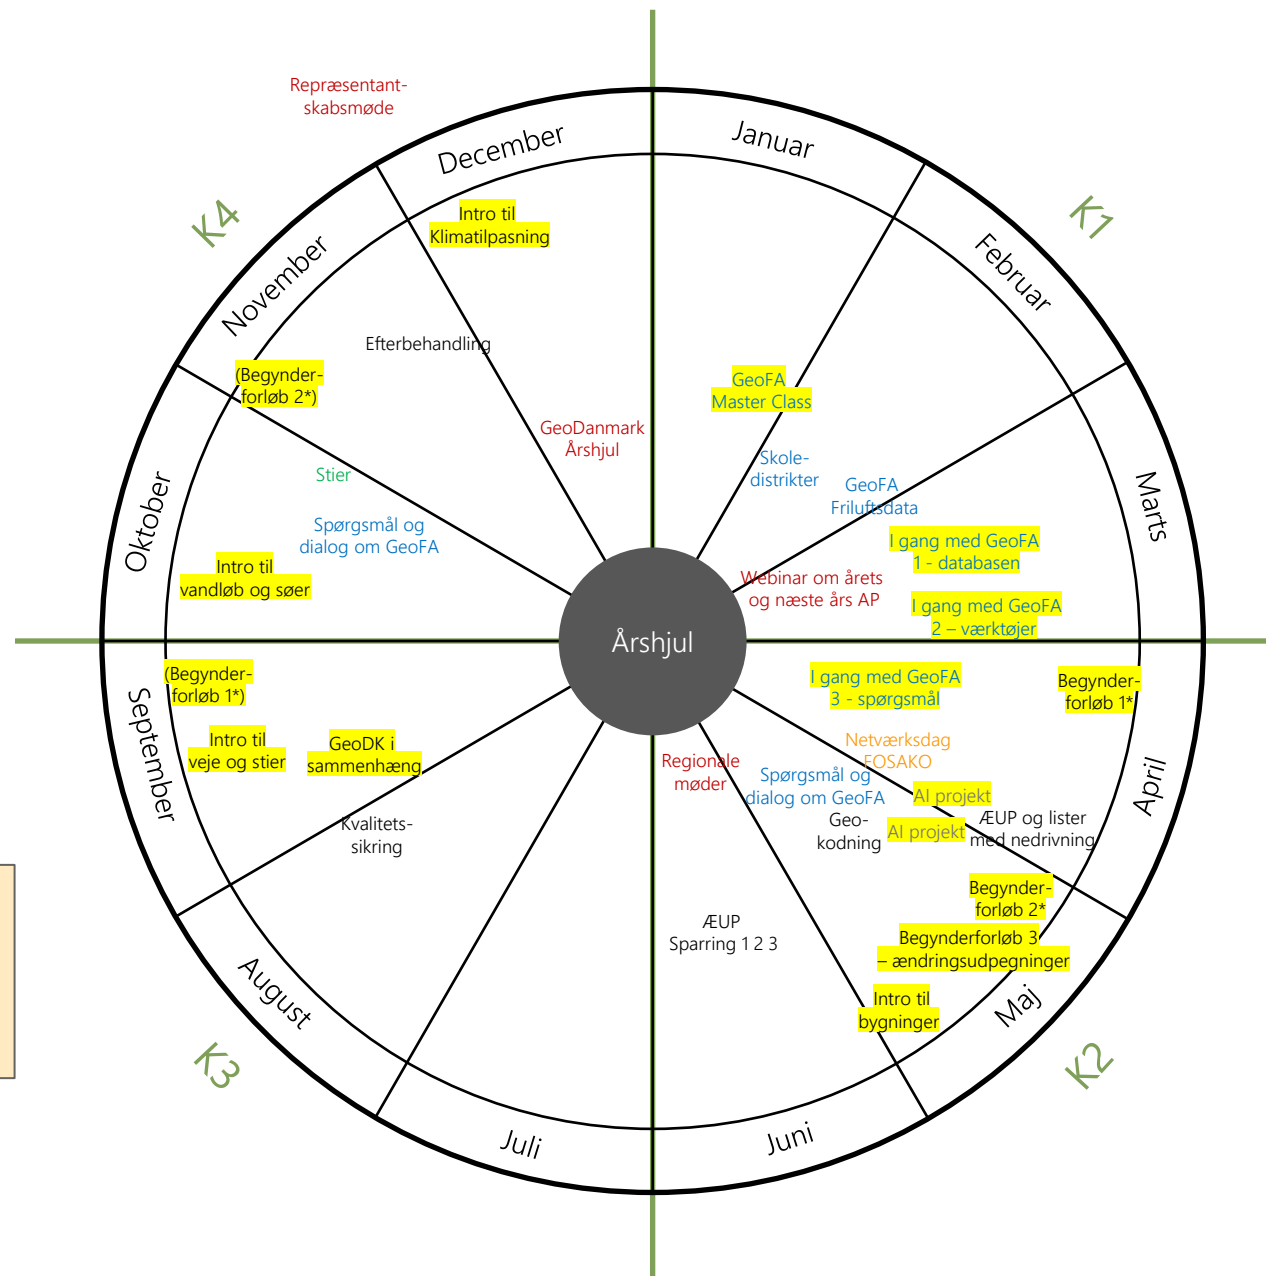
Repræsentantskabsmøde

December

Januar

K4

K1

Intro til Klimatilpasning

November

Februar

Efterbehandling

(Begynderforløb 2*)

GeoFA Master Class

GeoDanmark Årshjul

Skoledistrikter

GeoFA Friluftsdata

Marts

Stier

Oktober

Spørgsmål og dialog om GeoFA

I gang med GeoFA 1 - databasen

Intro til vandløb og søer

Webinar om årets og næste års AP

I gang med GeoFA 2 – værktøjer

Årshjul

(Begynderforløb 1*)

I gang med GeoFA 3 - spørgsmål

Begynderforløb 1*

September

Intro til veje og stier

GeoDK i sammenhæng

Netværksdag FOSAKO

Regionale møder

Spørgsmål og dialog om GeoFA

AI projekt

April

Kvalitetssikring

Geokodning

AI projekt

ÆUP og lister med nedrivning

Begynderforløb 2*

ÆUP Sparring 1 2 3

Begynderforløb 3 – ændringsudpegninger

August

Intro til bygninger

Maj

K3

K2

Juli

Juni